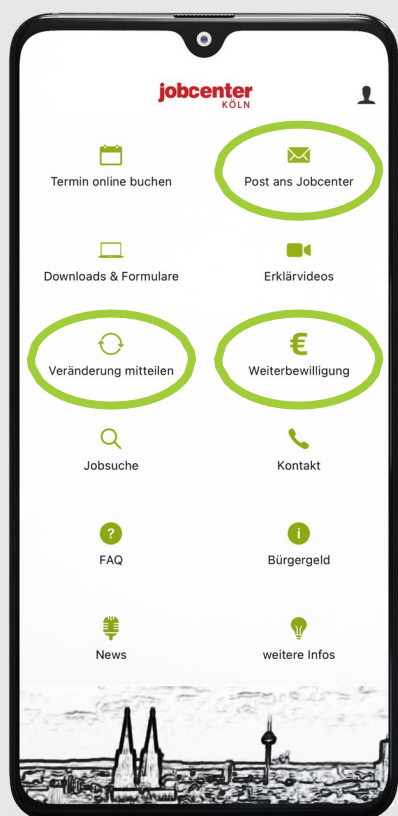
jobcenter
KÖLN

Termin online buchen

Post ans Jobcenter

Downloads & Formulare

Erklärvideos

Veränderung mitteilen

€

Weiterbewilligung

Jobsuche

Kontakt

?

FAQ

i

Bürgergeld

News

weitere Infos